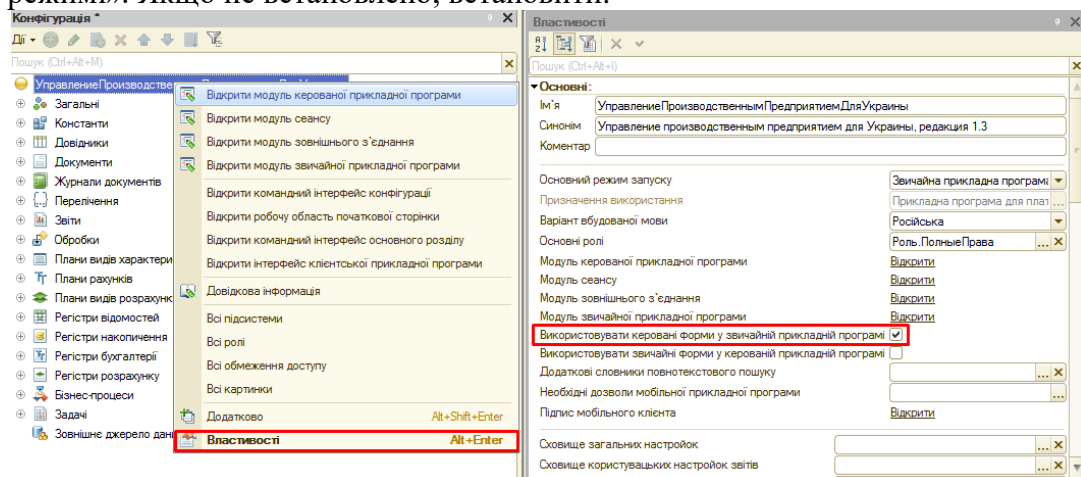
режимі». Якщо не встановлено, встановити.

Конфігурація *
Дії
Пошук (Ctrl+Alt+M)
УправлениеПроизводстве
Загальні
Константи
Довідники
Документи
Журнали документів
Перелічення
Звіти
Обробки
Плани видів характери
Плани рахунків
Плани видів розрахунк
Регістри відомостей
Регістри накопичення
Регістри бухгалтерії
Регістри розрахунку
Бізнес-процеси
Задачі
Зовнішнє джерело дан

Відкрити модуль керованої прикладної програми
Відкрити модуль сеансу
Відкрити модуль зовнішнього з'єднання
Відкрити модуль звичайної прикладної програми
Відкрити командний інтерфейс конфігурації
Відкрити робочу область початкової сторінки
Відкрити командний інтерфейс основного розділу
Відкрити інтерфейс клієнтської прикладної програми
Довідкова інформація
Всі підсистеми
Всі ролі
Всі обмеження доступу
Всі картинки
Додатково Alt+Shift+Enter
Властивості Alt+Enter

Властивості
Пошук (Ctrl+Alt+I)
Основні:
Ім'я УправлениеПроизводственнымПредприятиемДляУкраины
Синонім Управление производственным предприятием для Украины, редакция 1.3
Коментар
Основний режим запуску Звичайна прикладна програма
Призначення використання Прикладна програма для плат
Варіант вбудованої мови Російська
Основні ролі Роль.ПолныеПрава
Модуль керованої прикладної програми Відкрити
Модуль сеансу Відкрити
Модуль зовнішнього з'єднання Відкрити
Модуль звичайної прикладної програми Відкрити
Використовувати керовані форми у звичайній прикладній програмі
Використовувати звичайні форми у керованій прикладній програмі
Додаткові словники повнотекстового пошуку
Необхідні дозволи мобільної прикладної програми
Підпис мобільного клієнта Відкрити
Сховище загальних настройок
Сховище користувацьких настройок звітів